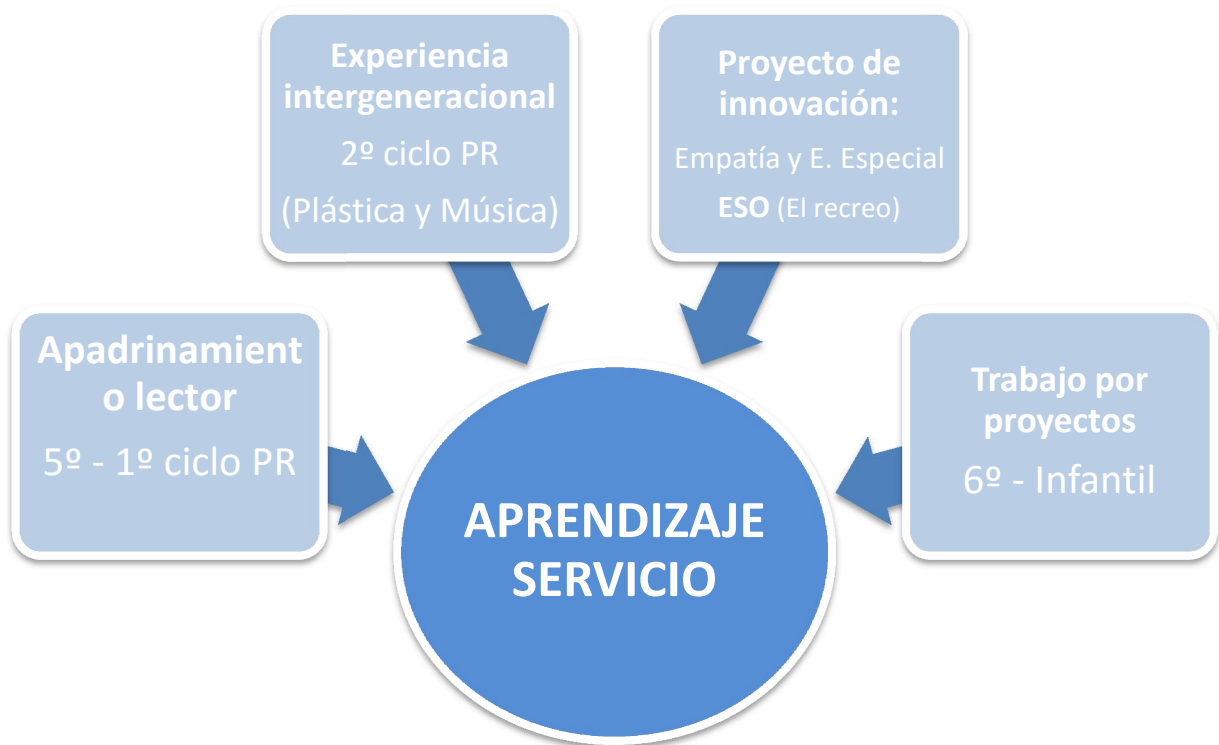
Experiencia intergeneracional

2º ciclo PR

(Plástica y Música)

Proyecto de innovación:

Empatía y E. Especial

ESO (El recreo)

Apadrinamiento lector

5º - 1º ciclo PR

Trabajo por proyectos

6º - Infantil

APRENDIZAJE SERVICIO